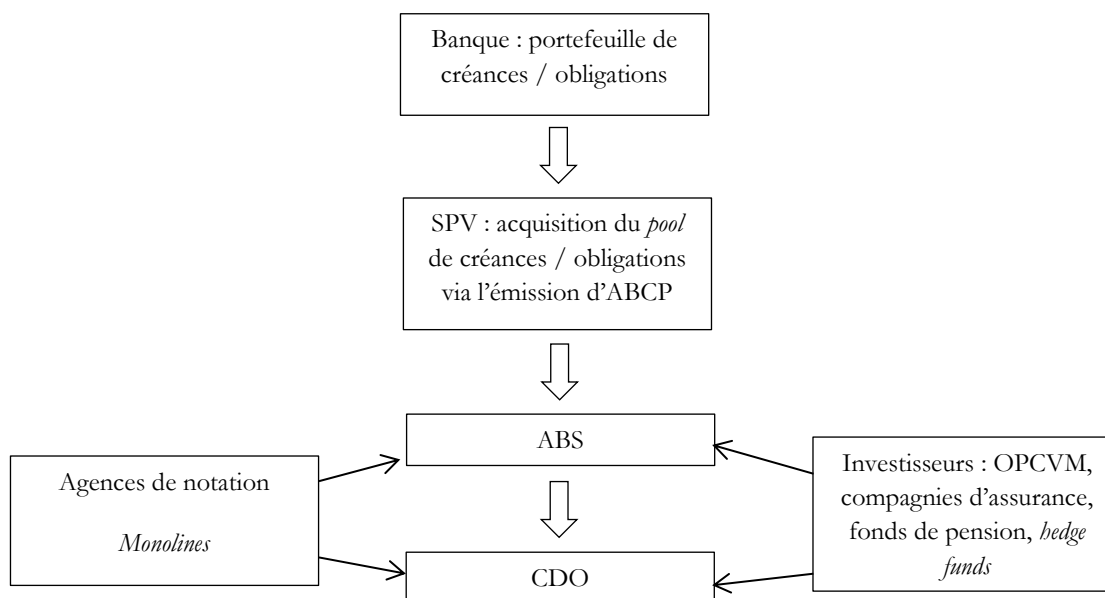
Banque : portefeuille de créances / obligations

SPV : acquisition du *pool* de créances / obligations via l'émission d'ABCP

ABS

Agences de notation

*Monolines*

Investisseurs : OPCVM, compagnies d'assurance, fonds de pension, *hedge funds*

CDO